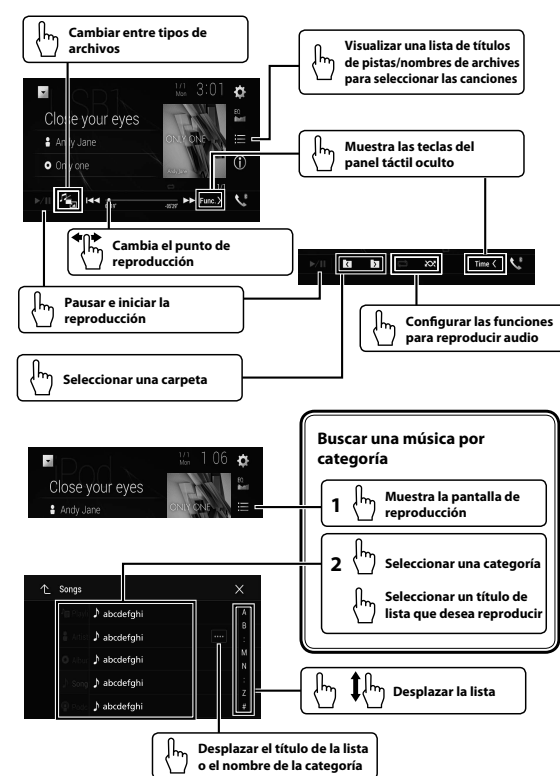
Cambiar entre tipos de archivos

Visualizar una lista de títulos de pistas/nombres de archives para seleccionar las canciones

USB1
1/1 Mon 3:01
Close your eyes
Andy Jane
Only one
ONLY ONE
Func.

Muestra las teclas del panel táctil oculto

Cambia el punto de reproducción

Time

Pausar e iniciar la reproducción

Configurar las funciones para reproducir audio

Seleccionar una carpeta

Buscar una música por categoría

iPod
1/1 Mon 1:06
Close your eyes
Andy Jane
ONLY ONE

1 Muestra la pantalla de reproducción

2 Seleccionar una categoría

Seleccionar un título de lista que desea reproducir

Songs
abcdefghi
abcdefghi
abcdefghi
abcdefghi
abcdefghi
A
B
M
N
Z
#

Desplazar la lista

Desplazar el título de la lista o el nombre de la categoría